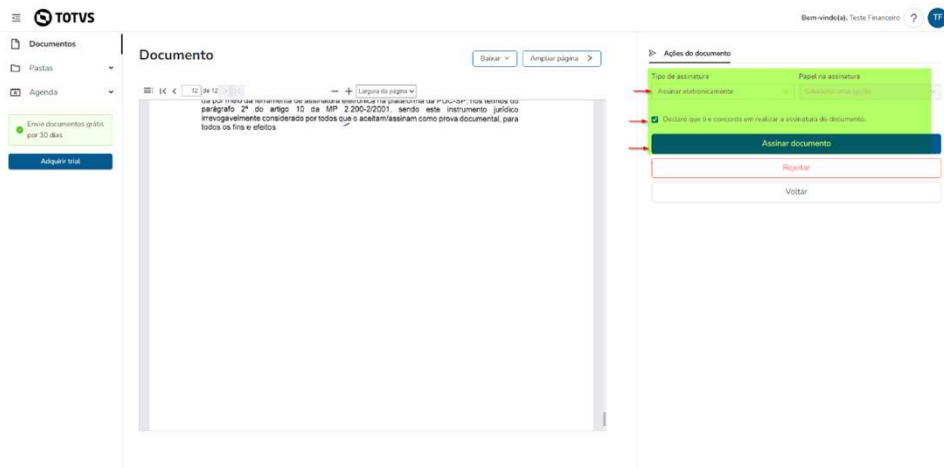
TOTVS

Bem-vindo(a), Teste Financeiro ? TF

Documentos
Pastas
Agenda

Envie documentos grátis por 30 dias

Adquirir trial

Documento

Baixar Ampliar página

12 de 12 Largura da página

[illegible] por meio da ferramenta de assinatura eletrônica na plataforma da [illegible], nos termos do parágrafo 2º do artigo 10 da MP 2.200-2/2001, sendo este instrumento jurídico irrevogavelmente considerado por todos que o aceitam/assinam como prova documental, para todos os fins e efeitos

Ações do documento

Tipo de assinatura
Assinar eletronicamente

Papel na assinatura
Selecione uma opção

Declaro que li e concordo em realizar a assinatura do documento.

Assinar documento

Rejeitar

Voltar